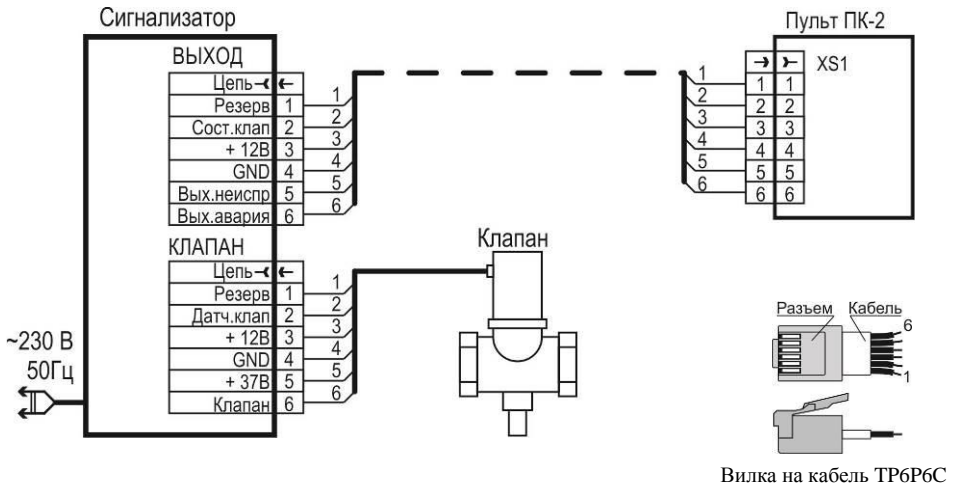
Сигнализатор

ВЫХОД

| Цепь | ← |
|---|---|
| Резерв | 1 |
| Сост.клап | 2 |
| + 12В | 3 |
| GND | 4 |
| Вых.неиспр | 5 |
| Вых.авария | 6 |

1 2 3 4 5 6

КЛАПАН

| Цепь | ← |
|---|---|
| Резерв | 1 |
| Датч.клап | 2 |
| + 12В | 3 |
| GND | 4 |
| + 37В | 5 |
| Клапан | 6 |

1 2 3 4 5 6

~230 В
50Гц

Клапан

Пульт ПК-2

| → | ≻ |
|---|---|
| 1 | 1 |
| 2 | 2 |
| 3 | 3 |
| 4 | 4 |
| 5 | 5 |
| 6 | 6 |

XS1

1 2 3 4 5 6

Разъем Кабель
6
1

Вилка на кабель ТР6Р6С